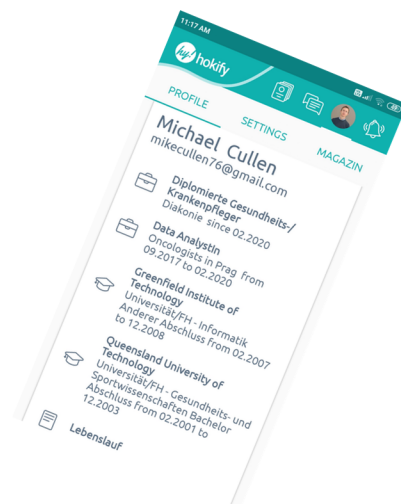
11:17 AM

hy! hokify

PROFILE

SETTINGS

MAGAZIN

Michael Cullen
mikecullen76@gmail.com

Diplomierte Gesundheits-/ Krankenpfleger
Diakonie since 02.2020

Data Analystin
Oncologists in Prag from 09.2017 to 02.2020

Greenfield Institute of Technology
Universität/FH - Informatik Anderer Abschluss from 02.2007 to 12.2008

Queensland University of Technology
Universität/FH - Gesundheits- und Sportwissenschaften Bachelor Abschluss from 02.2001 to 12.2003

Lebenslauf